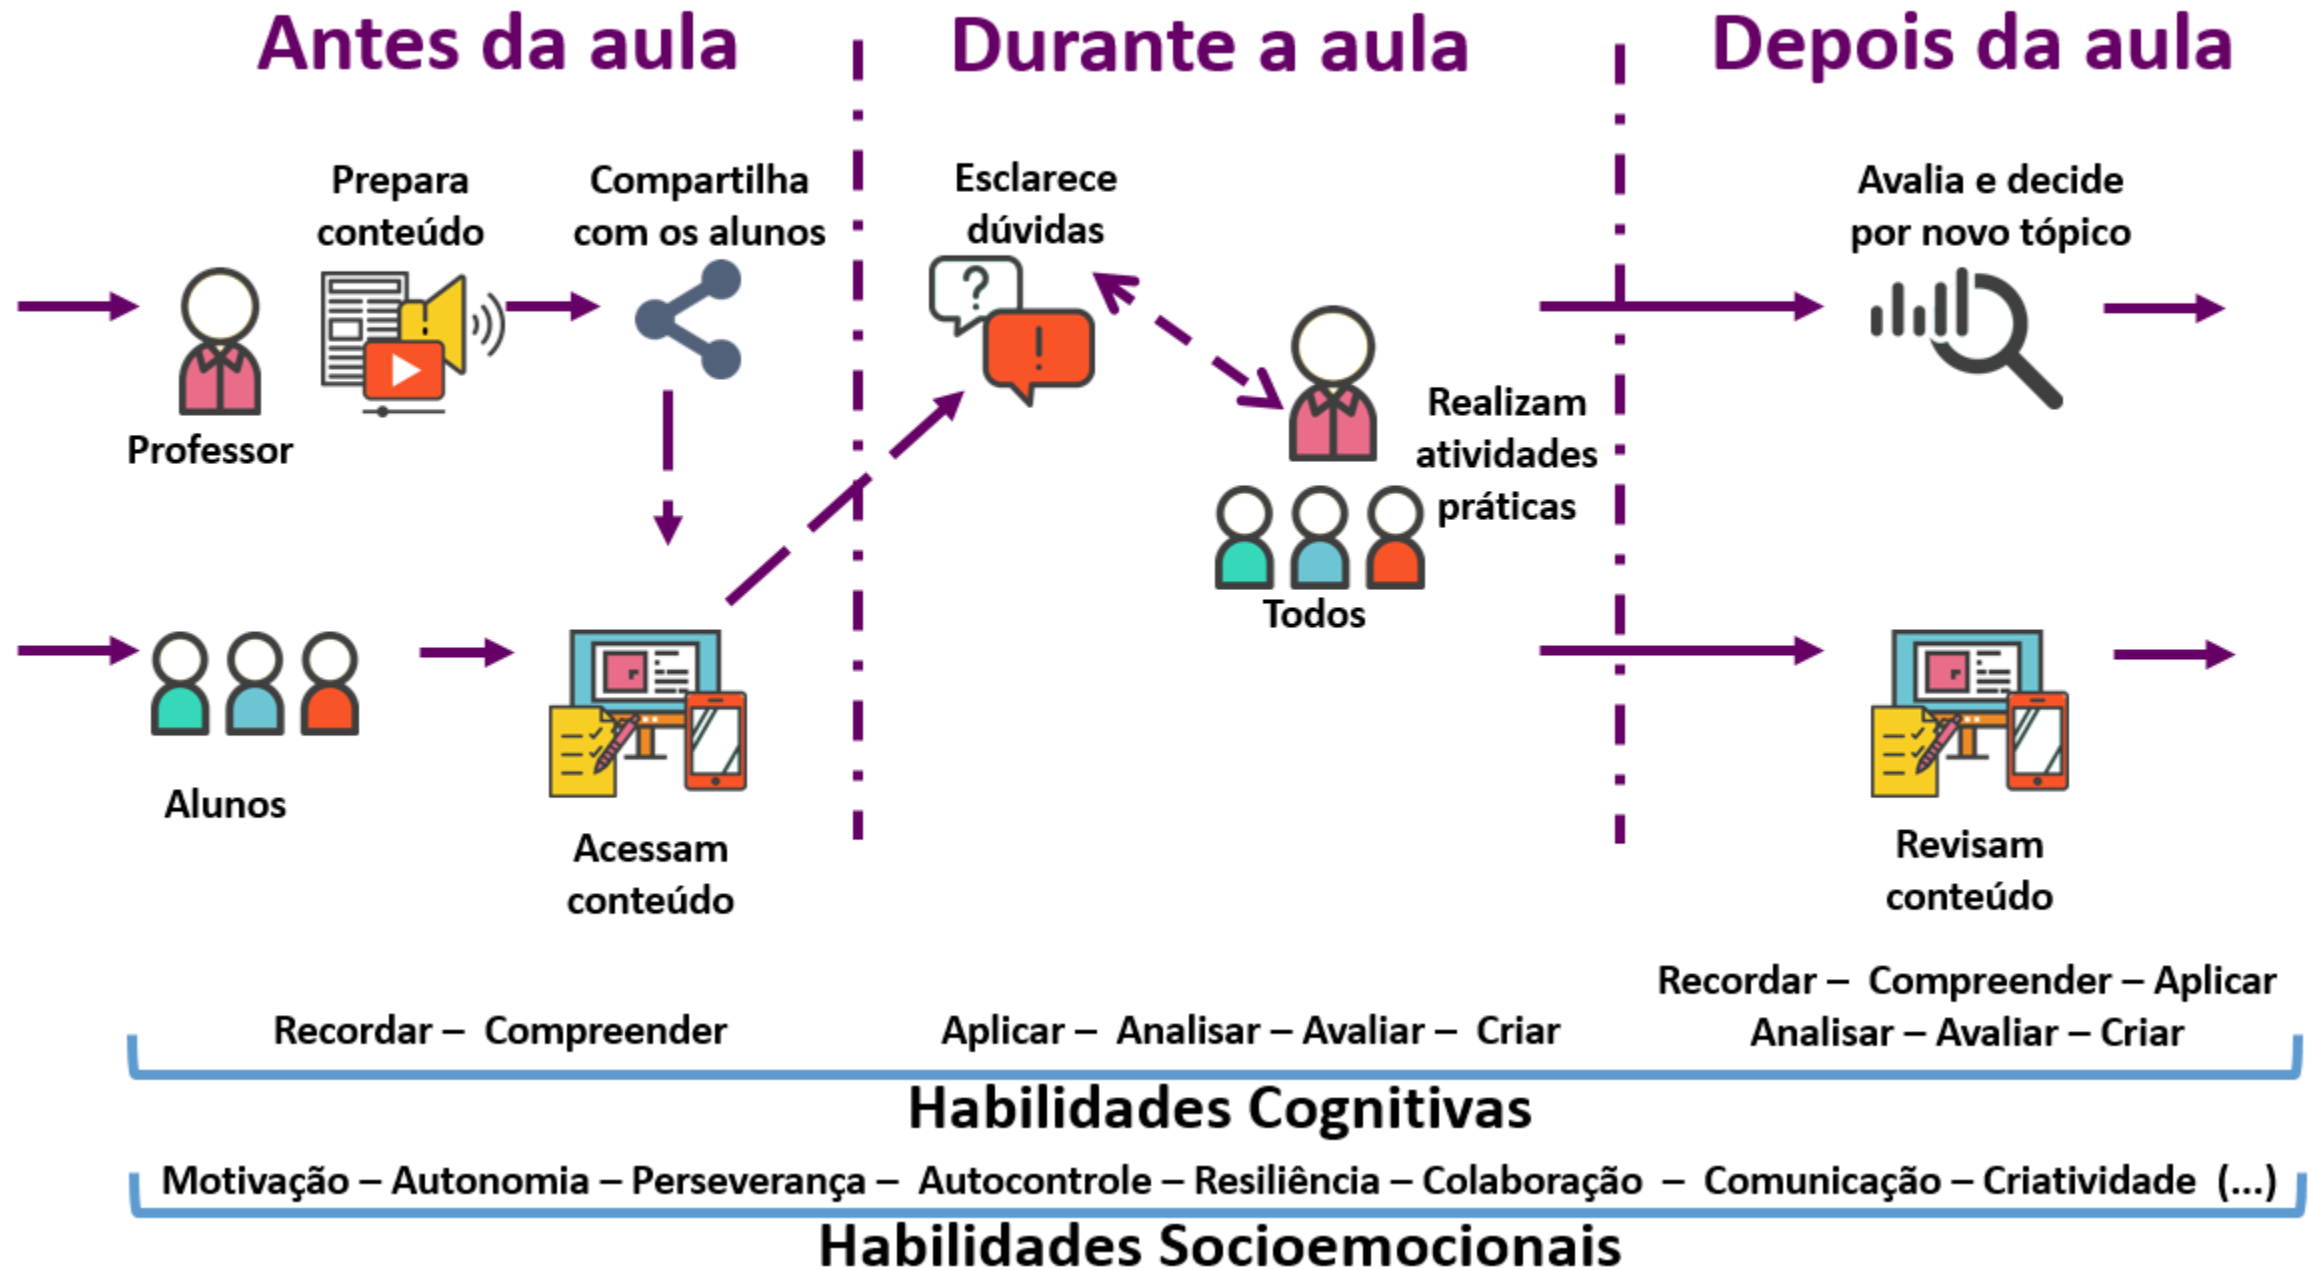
Antes da aula

Durante a aula

Depois da aula

Prepara conteúdo

Compartilha com os alunos

Professor

Alunos

Acessam conteúdo

Esclarece dúvidas

Realizam atividades práticas

Todos

Avalia e decide por novo tópico

Revisam conteúdo

Recordar – Compreender

Aplicar – Analisar – Avaliar – Criar

Recordar – Compreender – Aplicar
Analisar – Avaliar – Criar

Habilidades Cognitivas

Motivação – Autonomia – Perseverança – Autocontrole – Resiliência – Colaboração – Comunicação – Criatividade (...)

Habilidades Socioemocionais